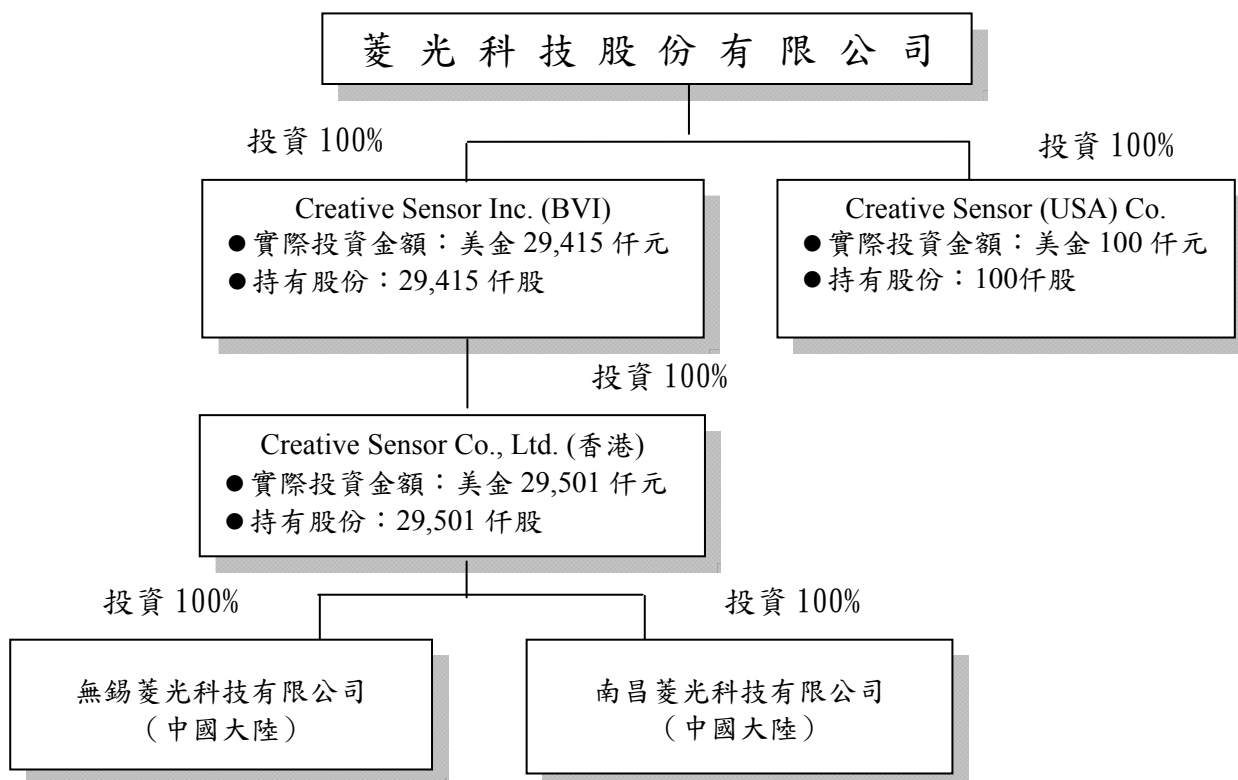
菱 光 科 技 股 份 有 限 公 司

投資 100%

投資 100%

Creative Sensor Inc. (BVI)
●實際投資金額：美金 29,415 仟元
●持有股份：29,415 仟股

Creative Sensor (USA) Co.
●實際投資金額：美金 100 仟元
●持有股份：100仟股

投資 100%

Creative Sensor Co., Ltd. (香港)
●實際投資金額：美金 29,501 仟元
●持有股份：29,501 仟股

投資 100%

投資 100%

無錫菱光科技有限公司
（中國大陸）

南昌菱光科技有限公司
（中國大陸）